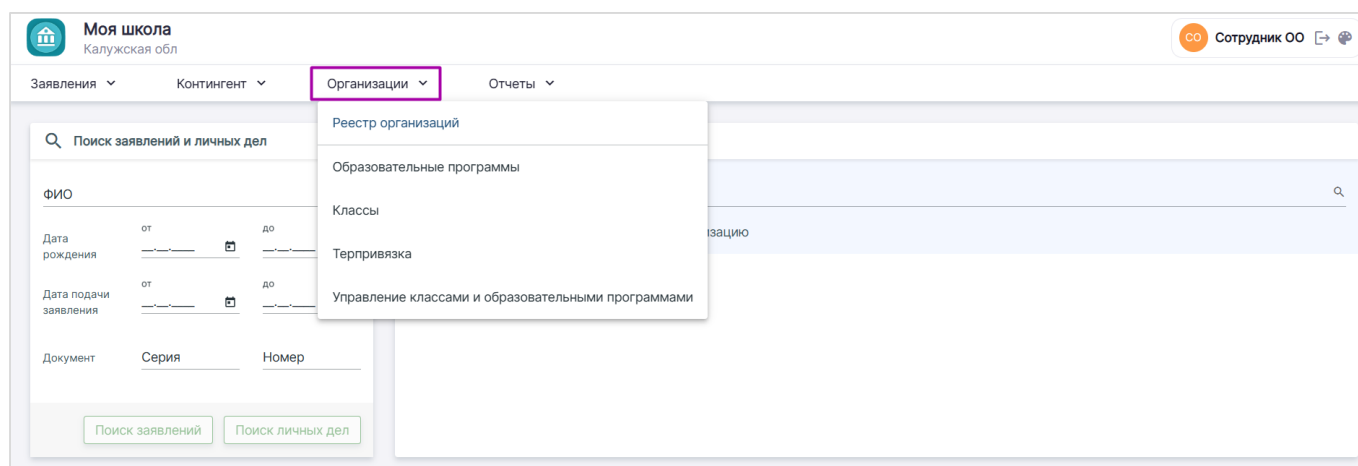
Моя школа
Калужская обл

СО Сотрудник ОО

Заявления Контингент Организации Отчеты

Поиск заявлений и личных дел

ФИО

Дата рождения от __.__.____ до __.__.____

Дата подачи заявления от __.__.____ до __.__.____

Документ Серия Номер

Поиск заявлений Поиск личных дел

Реестр организаций

Образовательные программы

Классы

Терпривязка

Управление классами и образовательными программами

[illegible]зацию